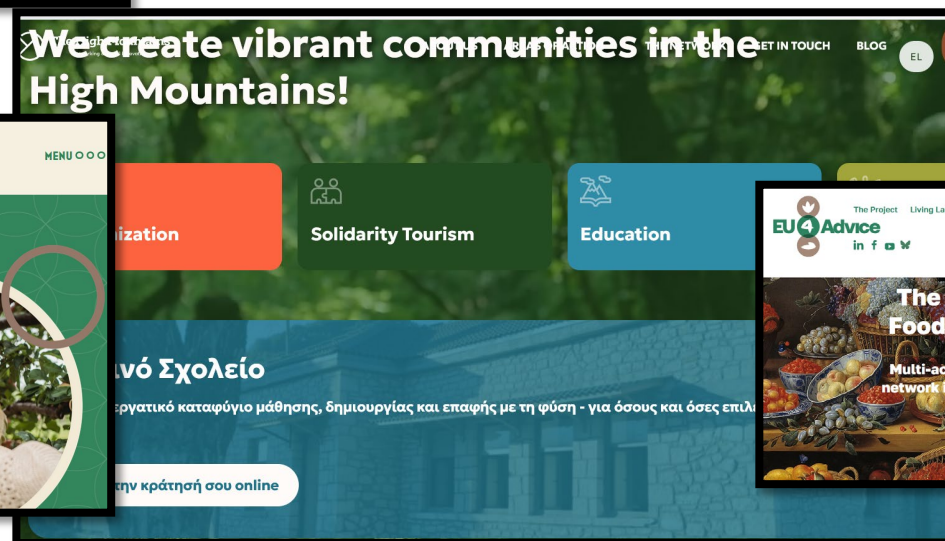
We create vibrant communities in the High Mountains!

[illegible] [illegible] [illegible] THE NETWORK GET IN TOUCH BLOG EL

MENU

ization

Solidarity Tourism

Education

νό Σχολείο

εργατικό καταφύγιο μάθησης, δημιουργίας και επαφής με τη φύση - για όσους και όσες επιλ

την κράτησή σου online

EU 4 Advice

The Project Living La

The
Food

Multi-ac
network